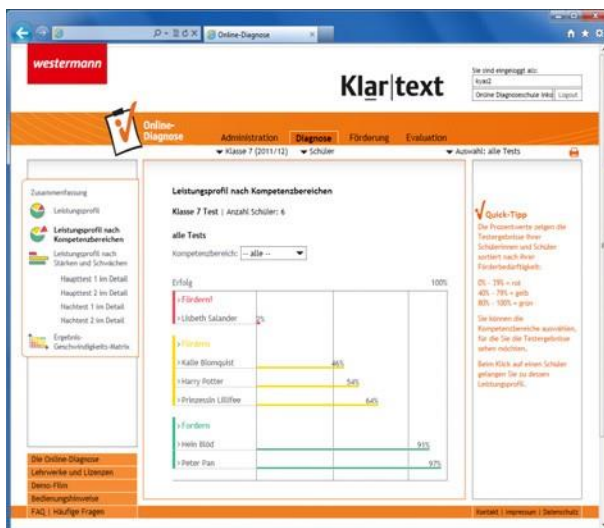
Online-Diagnose

westermann

Klar|text

Sie sind eingeloggt als:
kyaz2
Online Diagnoseschule Inko Logout

Online-Diagnose

Administration Diagnose Förderung Evaluation

▼ Klasse 7 (2011/12) ▼ Schüler ▼ Auswahl: alle Tests

Zusammenfassung

Leistungsprofil

Leistungsprofil nach Kompetenzbereichen

Leistungsprofil nach Stärken und Schwächen

Haupttest 1 im Detail

Haupttest 2 im Detail

Nachtest 1 im Detail

Nachtest 2 im Detail

Ergebnis-Geschwindigkeits-Matrix

Leistungsprofil nach Kompetenzbereichen

Klasse 7 Test | Anzahl Schüler: 6

alle Tests

Kompetenzbereich: -- alle --

Erfolg 100%

› Fördern!

› Lisbeth Salander 2%

› Fördern

› Kalle Blomquist 46%

› Harry Potter 54%

› Prinzessin Lillifee 64%

› Fordern

› Hein Blöd 91%

› Peter Pan 97%

Quick-Tipp

Die Prozentwerte zeigen die Testergebnisse Ihrer Schülerinnen und Schüler sortiert nach ihrer Förderbedürftigkeit:

0% - 39% = rot
40% - 79% = gelb
80% - 100% = grün

Sie können die Kompetenzbereiche auswählen, für die Sie die Testergebnisse sehen möchten.

Beim Klick auf einen Schüler gelangen Sie zu dessen Leistungsprofil.

Die Online-Diagnose
Lehrwerke und Lizenzen
Demo-Film
Bedienungshinweise
FAQ | Häufige Fragen

Kontakt | Impressum | Datenschutz